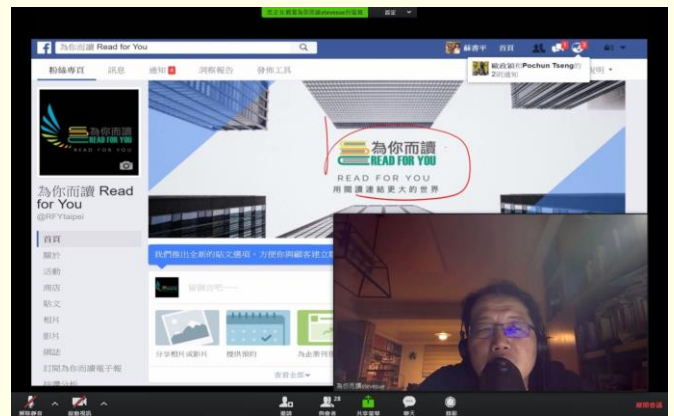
您正在觀看為你而讀devesue的螢幕 設定

為你而讀 Read for You

蘇書平 首頁

粉絲專頁 訊息 通知 洞察報告 發佈工具

確認給和Pochun Tseng的2則通知

為你而讀 READ FOR YOU

為你而讀 READ FOR YOU 用閱讀連結更大的世界

為你而讀 Read for You
@RFYtaipei

首頁
關於
活動
商店
貼文
相片
影片
網誌
訂閱為你而讀電子報

我們推出全新的貼文體驗，方便你與顧客建立

發佈貼文吧……

分享相片或影片
提供預約
為此業務

查看全部

為你而讀devesue

解除靜音
開始視訊
邀請
與會者 28
共享螢幕
聊天
錄影
結束會議